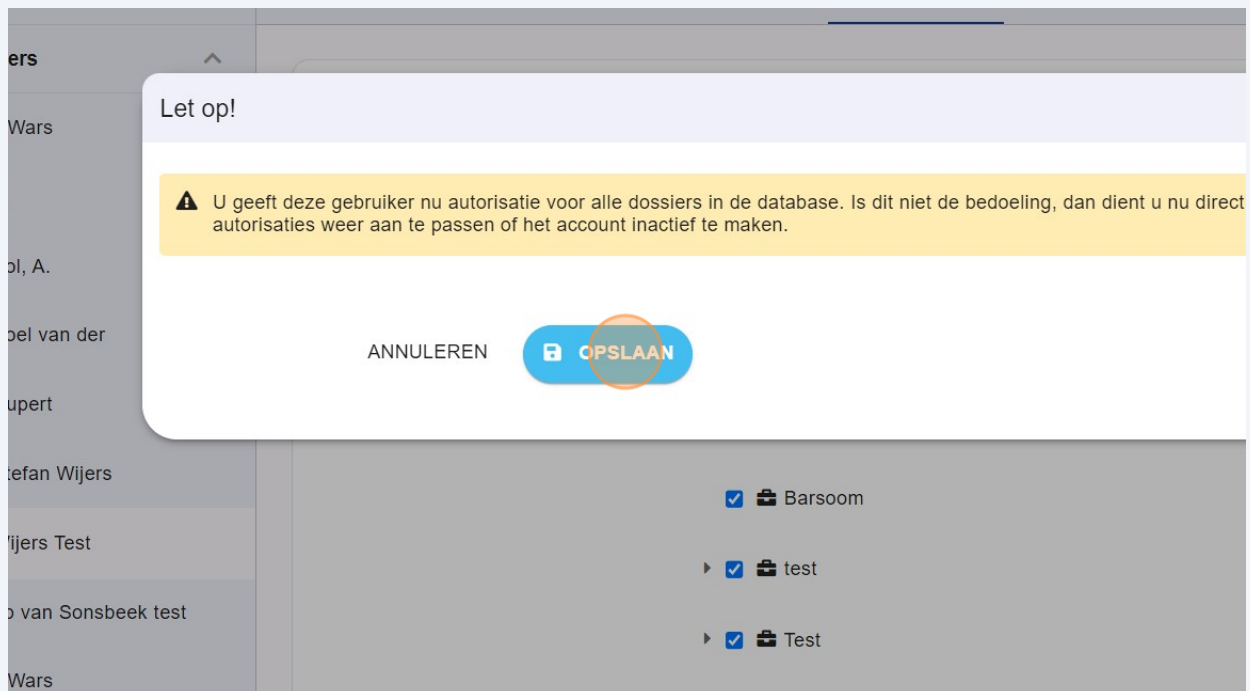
ers

Wars

ol, A.

oel van der

upert

tefan Wijers

Vijers Test

o van Sonsbeek test

Wars

Let op!

U geeft deze gebruiker nu autorisatie voor alle dossiers in de database. Is dit niet de bedoeling, dan dient u nu direct autorisaties weer aan te passen of het account inactief te maken.

ANNULEREN

OPSLAAN

Barsoom

test

Test